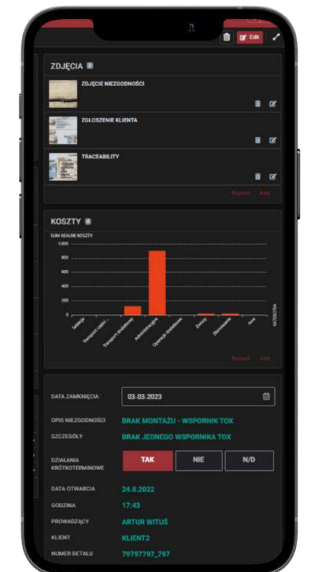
Edit

ZDJĘCIA

ZDJĘCIE NIEZGODNOŚCI

ZGŁOSZENIE KLIENTA

TRACEABILITY

Refresh Add

KOSZTY

SUM REALNE KOSZTY

1,000
800
600
400
200
0

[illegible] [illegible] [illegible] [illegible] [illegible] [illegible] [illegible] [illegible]

Refresh Add

DATA ZAMKNIĘCIA 03-03-2023

OPIS NIEZGODNOŚCI BRAK MONTAŻU - WSPORNIK TOX

SZCZEGÓŁY BRAK JEDNEGO WSPORNIKA TOX

DZIAŁANIA KRÓTKOTERMINOWE TAK NIE N/D

DATA OTWARCIA 24.8.2022

GODZINA 17:43

PROWADZĄCY ARTUR WITUŚ

KLIENT KLIENT2

NUMER DETALU 79797797_797